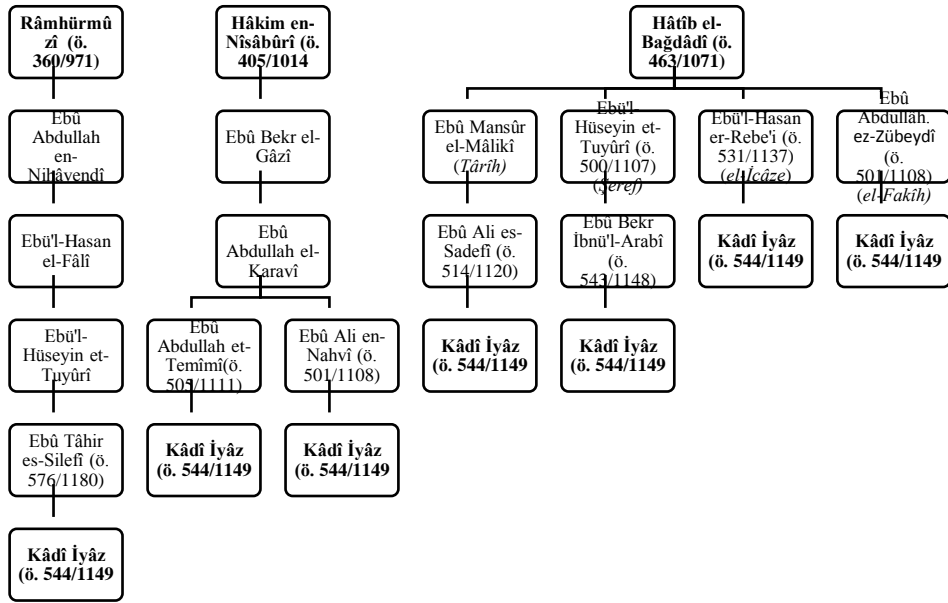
Râmhürmüzî (ö. 360/971)

Ebû Abdullah en-Nihâvendî

Ebü'l-Hasan el-Fâlî

Ebü'l-Hüseyin et-Tuyûrî

Ebû Tâhir es-Silefî (ö. 576/1180)

Kâdî İyâz (ö. 544/1149

Hâkim en-Nîsâbûrî (ö. 405/1014

Ebû Bekr el-Gâzî

Ebû Abdullah el-Karavî

Ebû Abdullah et-Temîmî(ö. 505/1111)

Kâdî İyâz (ö. 544/1149

Ebû Ali en-Nahvî (ö. 501/1108)

Kâdî İyâz (ö. 544/1149

Hâtîb el-Bağdâdî (ö. 463/1071)

Ebû Mansûr el-Mâlikî (Târîh)

Ebû Ali es-Sadefî (ö. 514/1120)

Kâdî İyâz (ö. 544/1149

Ebü'l Hüseyin et-Tuyûrî (ö. 500/1107) (Şeref)

Ebû Bekr İbnü'l-Arabî (ö. 543/1148)

Kâdî İyâz (ö. 544/1149

Ebü'l-Hasan er-Rebe'i (ö. 531/1137) (el-İcâze)

Kâdî İyâz (ö. 544/1149

Ebû Abdullah ez-Zübeydî (ö. 501/1108) (el-Fakîh)

Kâdî İyâz (ö. 544/1149